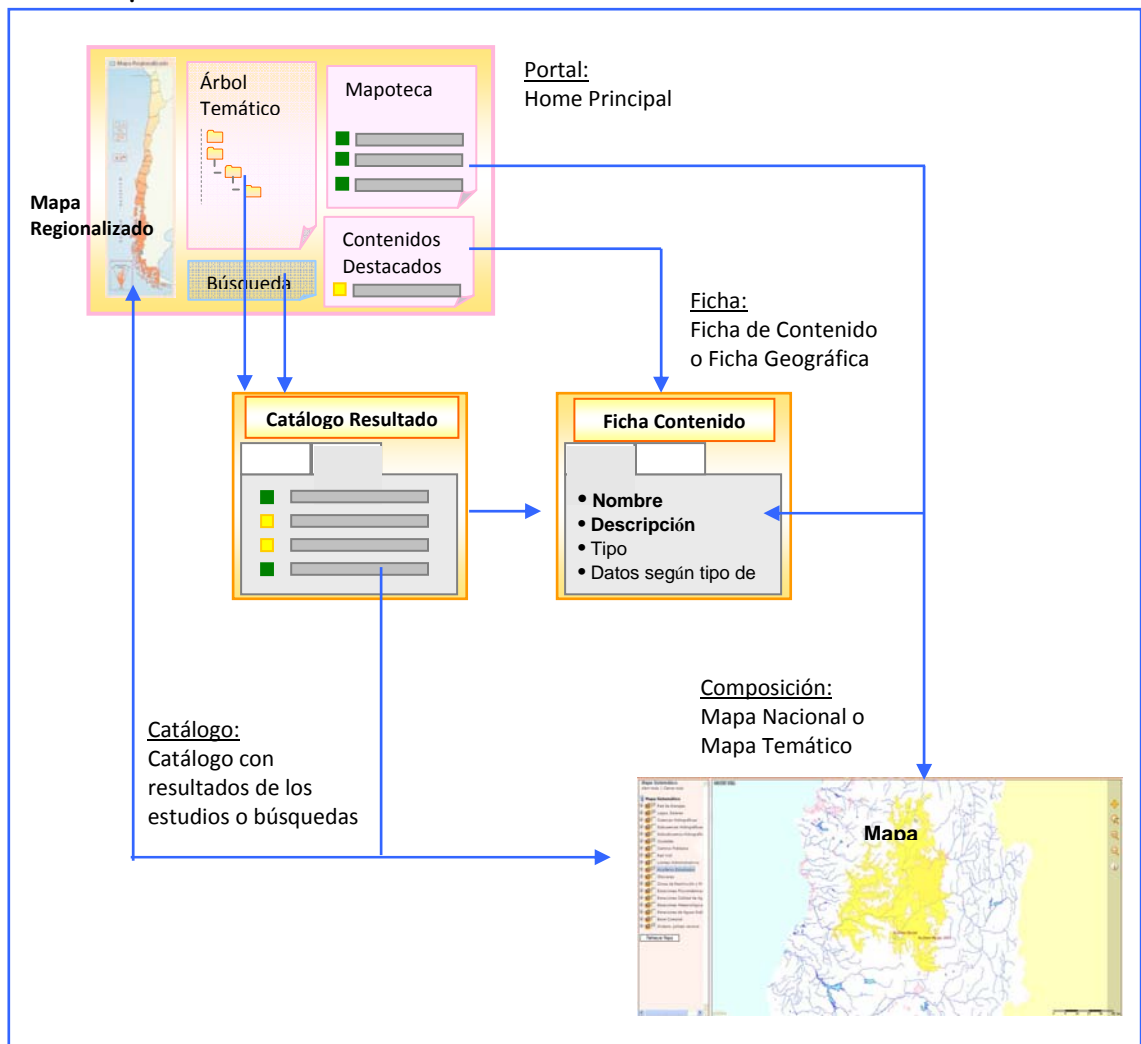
Árbol Temático

Mapoteca

Portal:
Home Principal

Mapa Regionalizado

Contenidos Destacados

Búsqueda

Ficha:
Ficha de Contenido o Ficha Geográfica

Catálogo Resultado

Ficha Contenido

• Nombre
• Descripción
• Tipo
• Datos según tipo de

Composición:
Mapa Nacional o Mapa Temático

Catálogo:
Catálogo con resultados de los estudios o búsquedas

Mapa